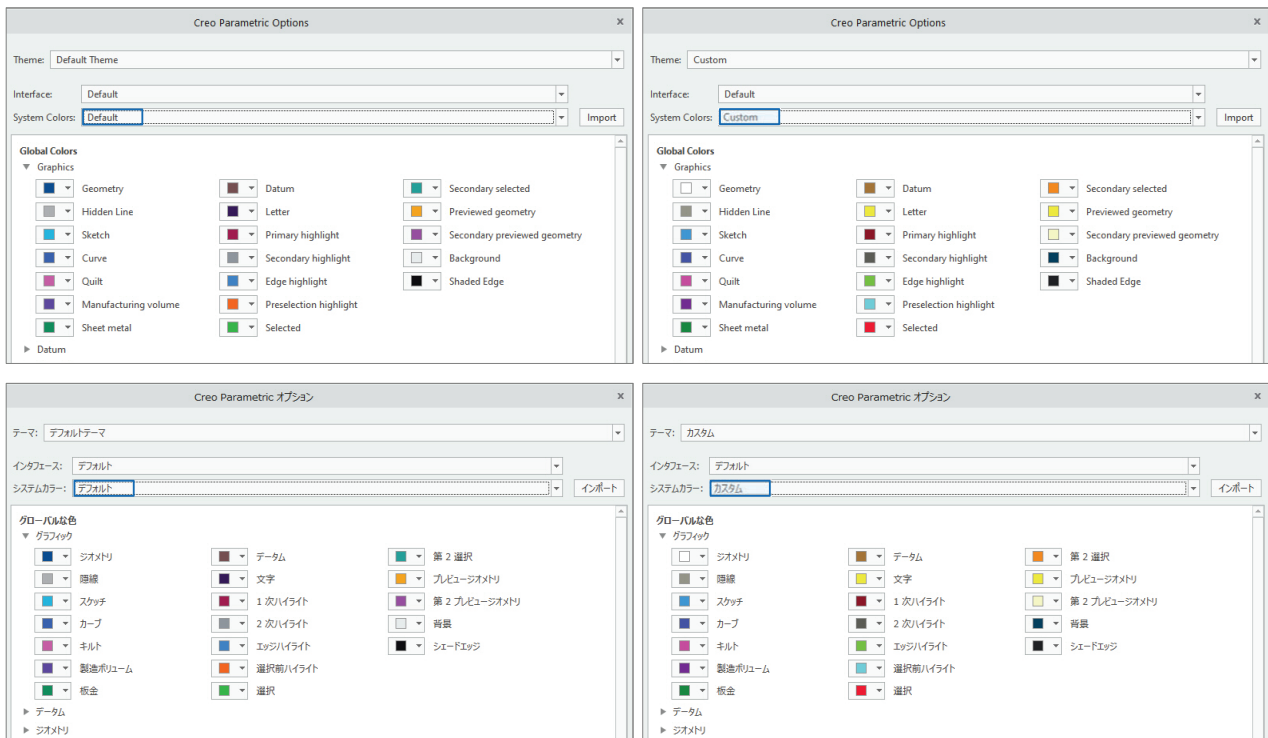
Creo Parametric Options ×

Theme: Default Theme

Interface: Default
System Colors: Default Import

Global Colors
Graphics
Geometry
Hidden Line
Sketch
Curve
Quilt
Manufacturing volume
Sheet metal
Datum
Letter
Primary highlight
Secondary highlight
Edge highlight
Preselection highlight
Selected
Secondary selected
Previewed geometry
Secondary previewed geometry
Background
Shaded Edge
Datum

Creo Parametric Options ×

Theme: Custom

Interface: Default
System Colors: Custom Import

Global Colors
Graphics
Geometry
Hidden Line
Sketch
Curve
Quilt
Manufacturing volume
Sheet metal
Datum
Letter
Primary highlight
Secondary highlight
Edge highlight
Preselection highlight
Selected
Secondary selected
Previewed geometry
Secondary previewed geometry
Background
Shaded Edge
Datum

Creo Parametric オプション ×

テーマ: デフォルトテーマ

インタフェース: デフォルト
システムカラー: デフォルト インポート

グローバルな色
グラフィック
ジオメトリ
隠線
スケッチ
カーブ
キルト
製造ボリューム
板金
データム
文字
1 次ハイライト
2 次ハイライト
エッジハイライト
選択前ハイライト
選択
第 2 選択
プレビュージオメトリ
第 2 プレビュージオメトリ
背景
シェードエッジ
データム
ジオメトリ

Creo Parametric オプション ×

テーマ: カスタム

インタフェース: デフォルト
システムカラー: カスタム インポート

グローバルな色
グラフィック
ジオメトリ
隠線
スケッチ
カーブ
キルト
製造ボリューム
板金
データム
文字
1 次ハイライト
2 次ハイライト
エッジハイライト
選択前ハイライト
選択
第 2 選択
プレビュージオメトリ
第 2 プレビュージオメトリ
背景
シェードエッジ
データム
ジオメトリ